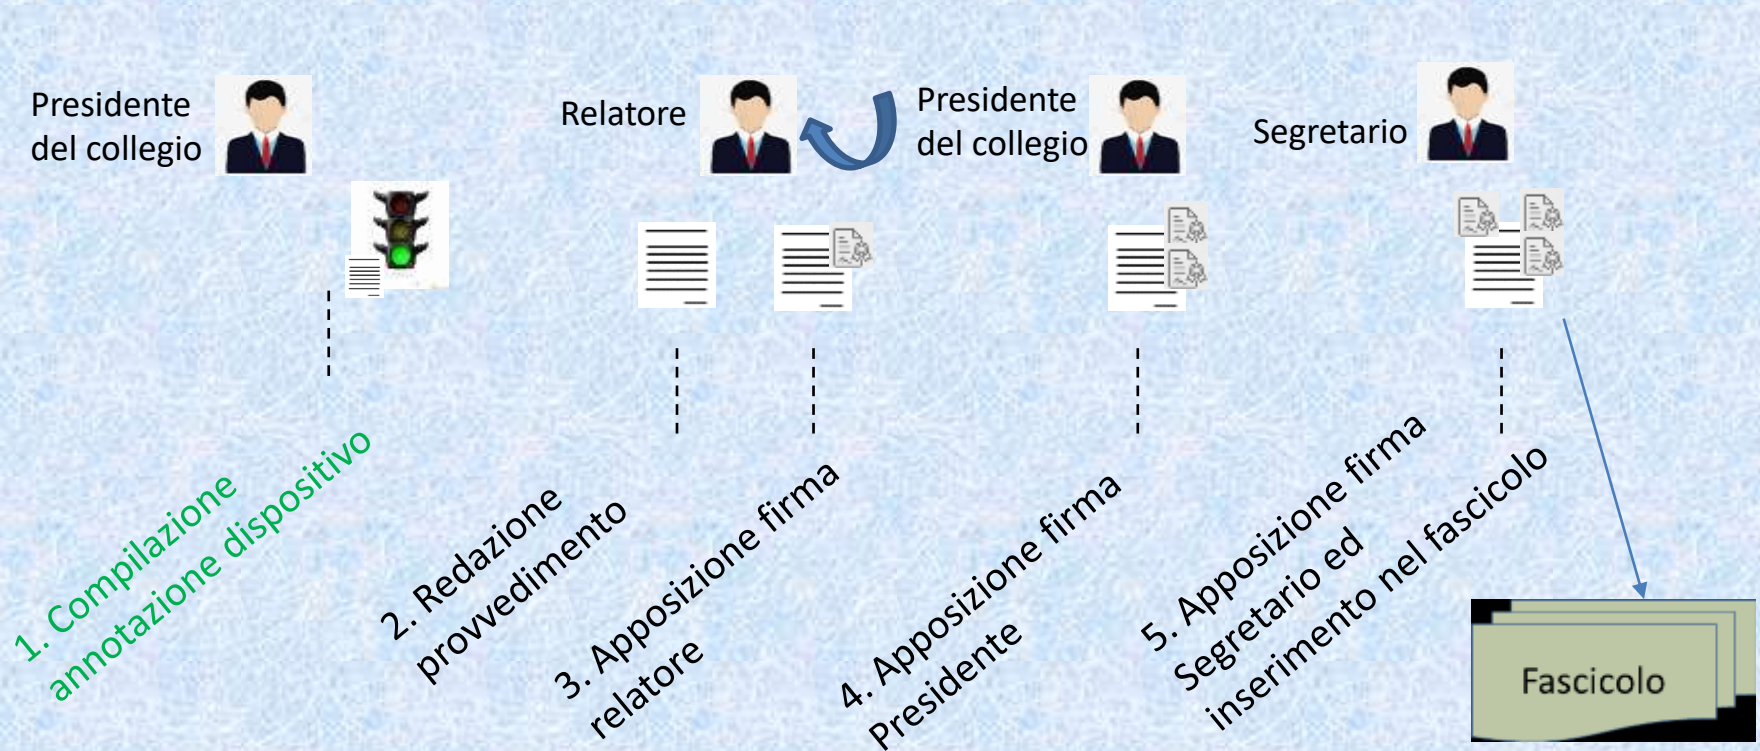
Presidente del collegio

Relatore

Presidente del collegio

Segretario

1. Compilazione annotazione dispositivo

2. Redazione provvedimento

3. Apposizione firma relatore

4. Apposizione firma Presidente

5. Apposizione firma Segretario ed inserimento nel fascicolo

Fascicolo